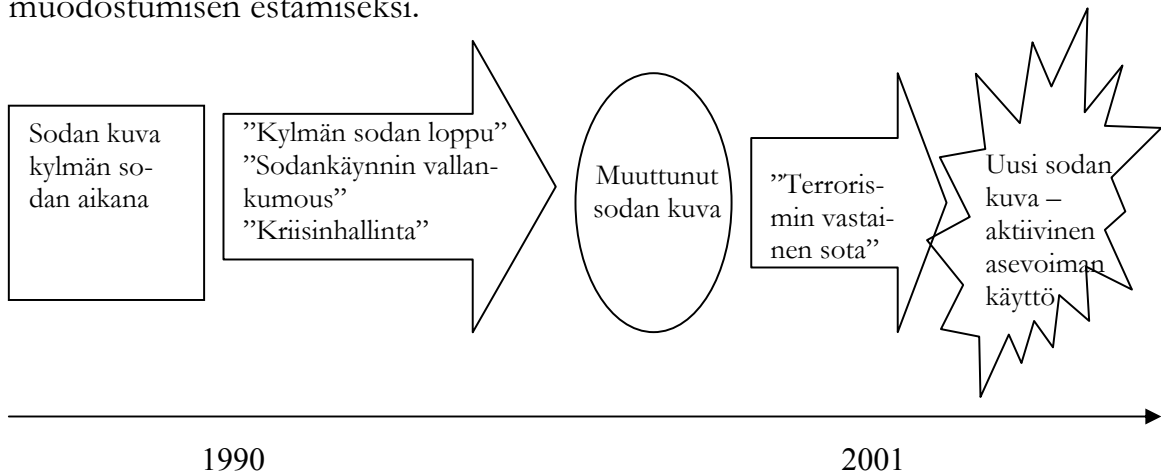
muodostumisen estämiseksi.

Sodan kuva kylmän sodan aikana

”Kylmän sodan loppu” ”Sodankäynnin vallankumous” ”Kriisinhallinta”

Muuttunut sodan kuva

”Terrorismin vastainen sota”

Uusi sodan kuva – aktiivinen asevoiman käyttö

1990

2001